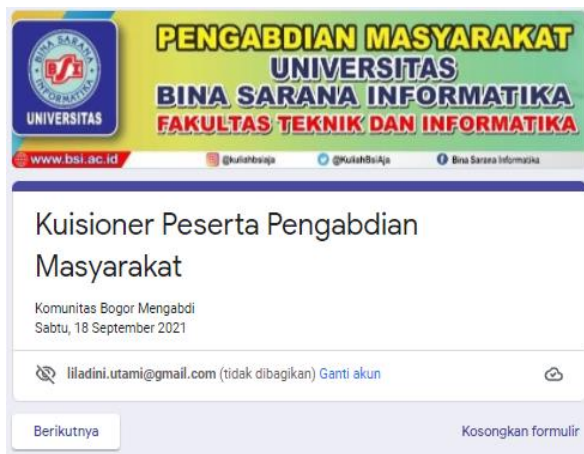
BINA SARANA INFORMATIKA
BSI
UNIVERSITAS

PENGABDIAN MASYARAKAT
UNIVERSITAS
BINA SARANA INFORMATIKA
FAKULTAS TEKNIK DAN INFORMATIKA

www.bsi.ac.id
@kuliahbsiaja
@KuliahBsiAja
Bina Sarana Informatika

Kuisioner Peserta Pengabdian Masyarakat

Komunitas Bogor Mengabdi
Sabtu, 18 September 2021

liladini.utami@gmail.com (tidak dibagikan) Ganti akun

Berikutnya

Kosongkan formulir